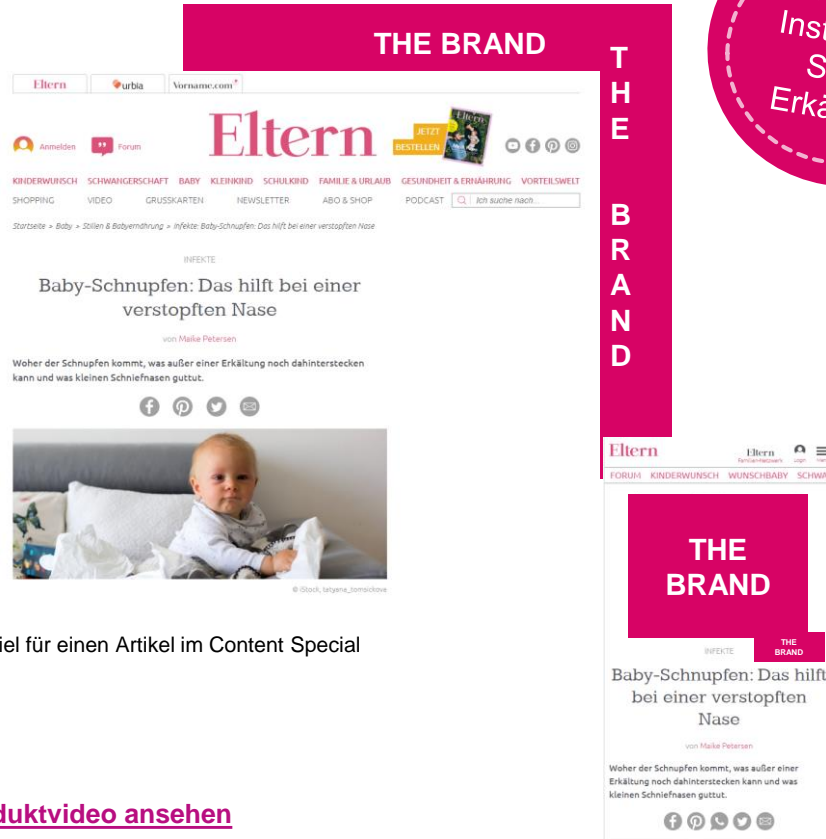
THE BRAND

T H E B R A N D

Inst S Erkä

Eltern | urbia | Vorname.com

Anmelden | Forum

Eltern

JETZT BESTELLEN

KINDERWUNSCH SCHWANGERSCHAFT BABY KLEINKIND SCHULKIND FAMILIE & URLAUB GESUNDHEIT & ERNÄHRUNG VORTEILSWELT

SHOPPING VIDEO GRUSSKARTEN NEWSLETTER ABO & SHOP PODCAST Ich suche nach...

Startseite > Baby > Stillen & Babyernährung > Infekte: Baby-Schnupfen: Das hilft bei einer verstopften Nase

INFEKTE

Baby-Schnupfen: Das hilft bei einer verstopften Nase

von Maike Petersen

Woher der Schnupfen kommt, was außer einer Erkältung noch dahinterstecken kann und was kleinen Schniefnasen guttut.

© iStock, tatyana_tomsickova

iel für einen Artikel im Content Special

duktvideo ansehen

Eltern

Eltern

FORUM KINDERWUNSCH WUNSCHBABY SCHWA

THE BRAND

INFEKTE

THE BRAND

Baby-Schnupfen: Das hilft bei einer verstopften Nase

von Maike Petersen

Woher der Schnupfen kommt, was außer einer Erkältung noch dahinterstecken kann und was kleinen Schniefnasen guttut.